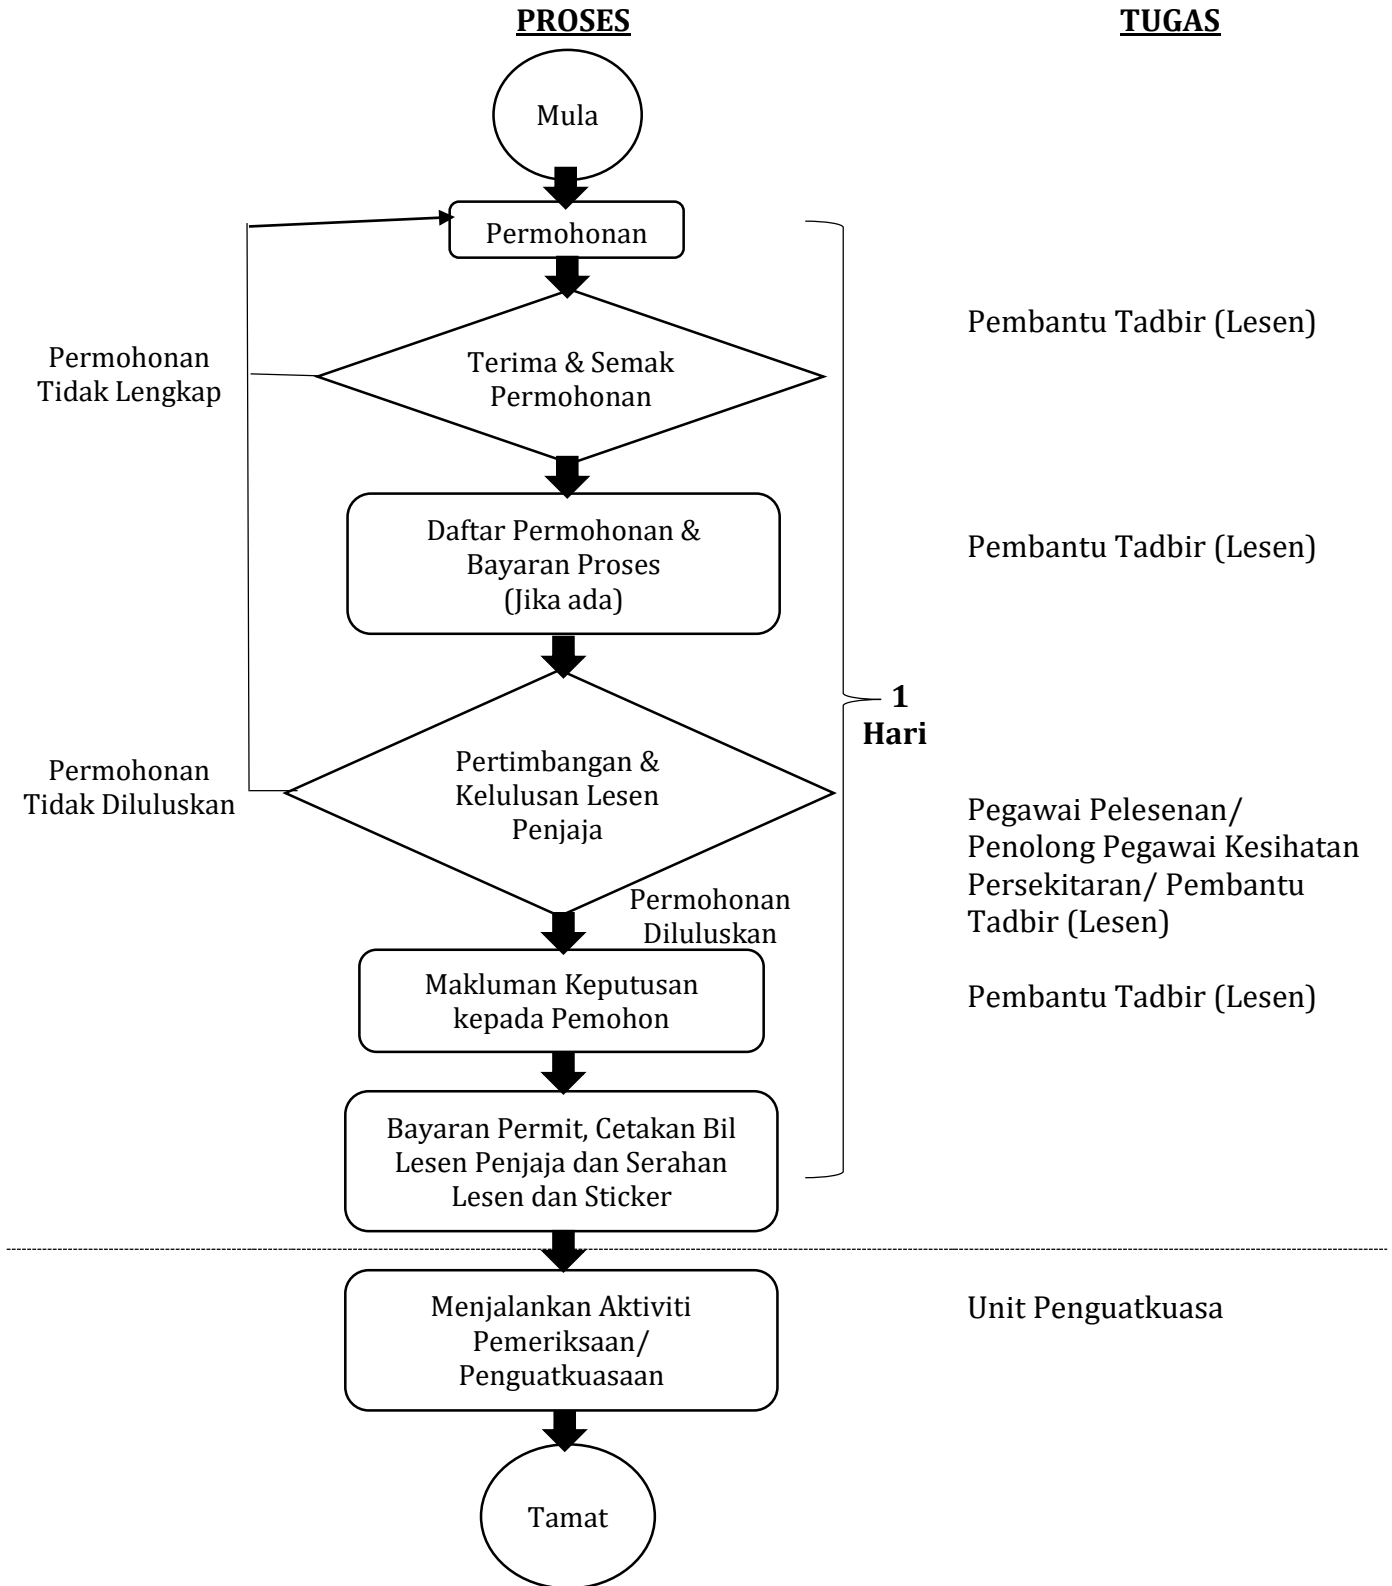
PROSES

TUGAS

Mula

Permohonan

Terima & Semak Permohonan

Pembantu Tadbir (Lesen)

Permohonan Tidak Lengkap

Daftar Permohonan & Bayaran Proses (Jika ada)

Pembantu Tadbir (Lesen)

1 Hari

Pertimbangan & Kelulusan Lesen Penjaja

Permohonan Tidak Diluluskan

Pegawai Pelesenan/ Penolong Pegawai Kesihatan Persekitaran/ Pembantu Tadbir (Lesen)

Permohonan Diluluskan

Makluman Keputusan kepada Pemohon

Pembantu Tadbir (Lesen)

Bayaran Permit, Cetakan Bil Lesen Penjaja dan Serahan Lesen dan Sticker

Menjalankan Aktiviti Pemeriksaan/ Penguatkuasaan

Unit Penguatkuasa

Tamat